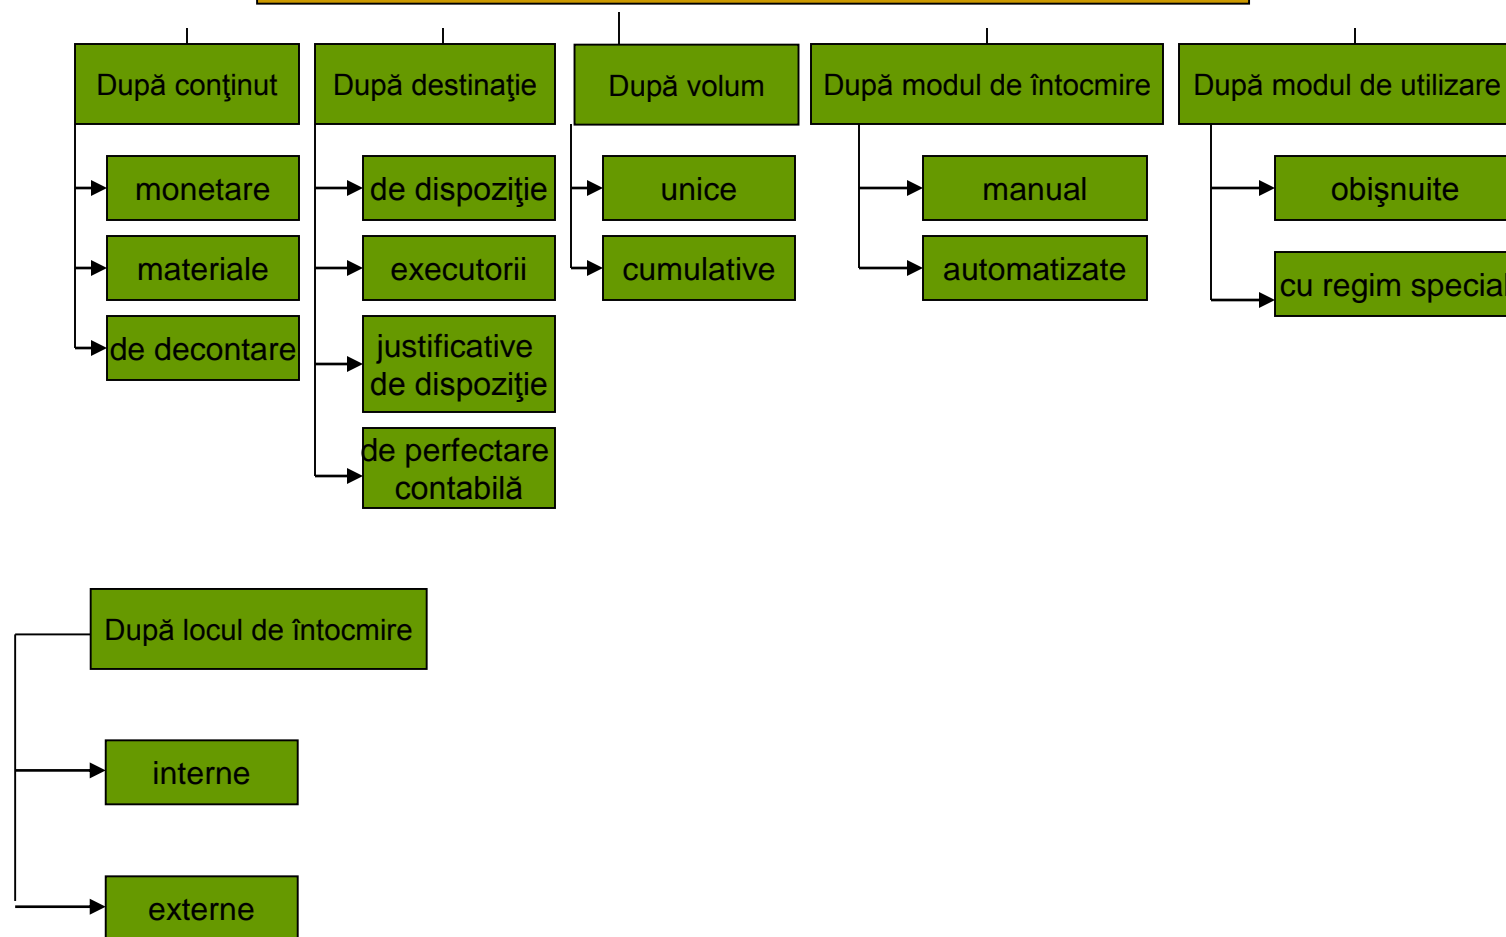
După conţinut

monetare

materiale

de decontare

După destinaţie

de dispoziţie

executorii

justificative de dispoziţie

de perfectare contabilă

După volum

unice

cumulative

După modul de întocmire

manual

automatizate

După modul de utilizare

obişnuite

cu regim special

După locul de întocmire

interne

externe